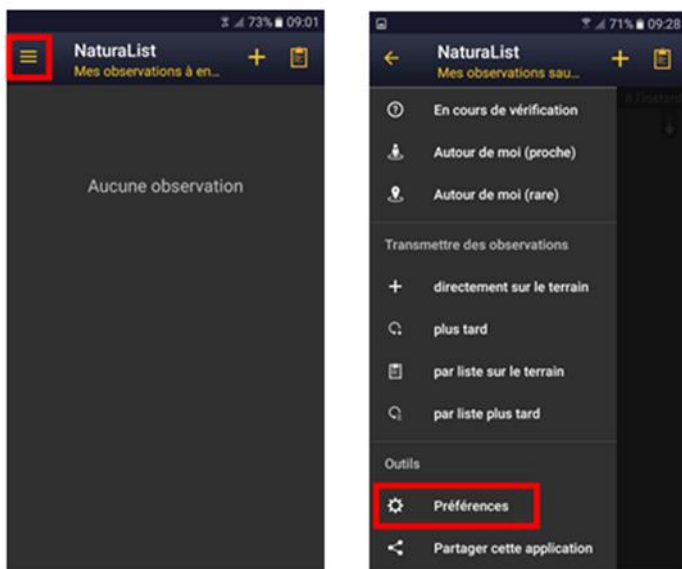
73% 09:01

NaturaList
Mes observations à en...

Aucune observation

71% 09:28

NaturaList
Mes observations sau...

En cours de vérification

Autour de moi (proche)

Autour de moi (rare)

Transmettre des observations

directement sur le terrain

plus tard

par liste sur le terrain

par liste plus tard

Outils

Préférences

Partager cette application